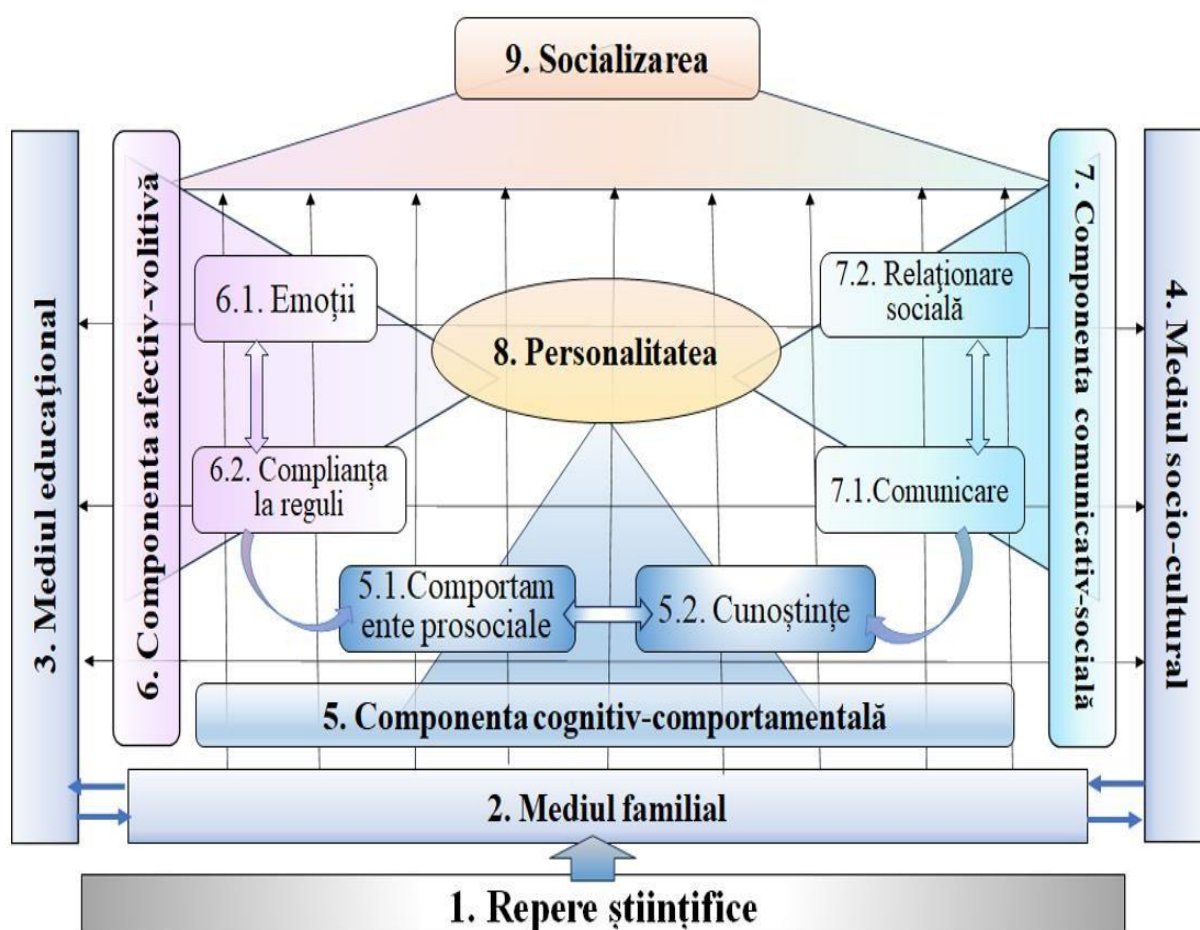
9. Socializarea

3. Mediul educațional

6. Componenta afectiv-volitivă

6.1. Emoții

6.2. Complianța la reguli

8. Personalitatea

7.2. Relaționare socială

7.1.Comunicare

7. Componenta comunicativ-socială

4. Mediul socio-cultural

5.1.Comportam ente prosociale

5.2. Cunoștințe

5. Componenta cognitiv-comportamentală

2. Mediul familial

1. Repere științifice